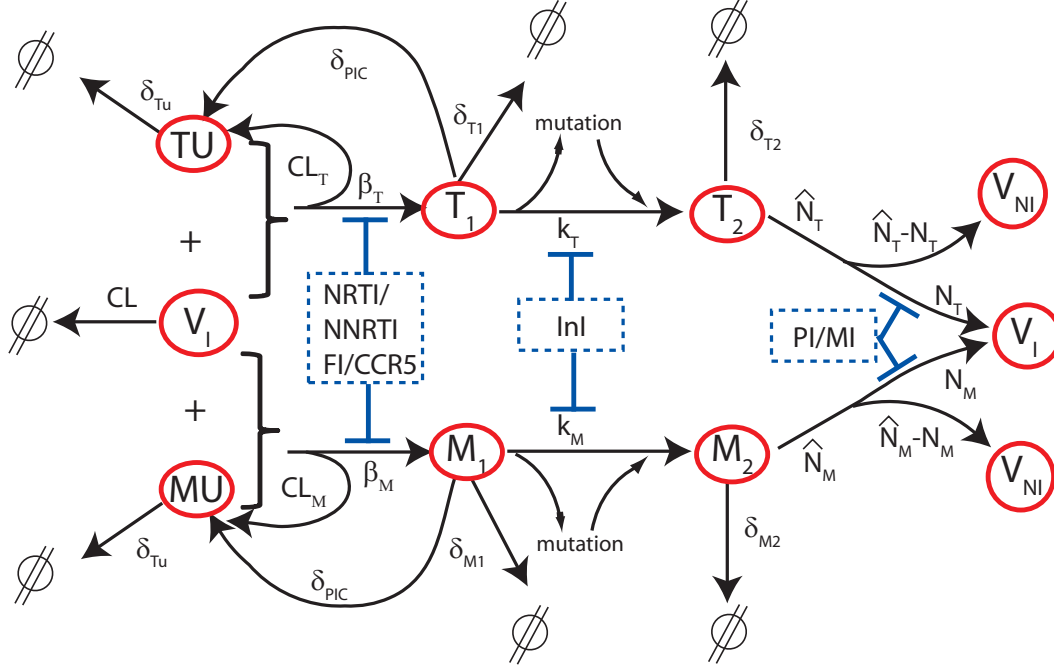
$\emptyset$

$\delta_{PIC}$

$\emptyset$

$\emptyset$

$\delta_{Tu}$

$\delta_{T1}$

mutation

$\delta_{T2}$

TU

$CL_T$

$\beta_T$

$T_1$

$T_2$

$\hat{N}_T$

$V_{NI}$

$k_T$

$\hat{N}_T$-$N_T$

+

CL

$V_I$

NRTI/ NNRTI FI/CCR5

InI

PI/MI

$N_T$

$V_I$

$\emptyset$

$N_M$

+

$k_M$

$M_1$

$M_2$

$\hat{N}_M$-$N_M$

$CL_M$

$\beta_M$

$\hat{N}_M$

$V_{NI}$

MU

$\delta_{Tu}$

$\delta_{M1}$

mutation

$\delta_{M2}$

$\emptyset$

$\delta_{PIC}$

$\emptyset$

$\emptyset$